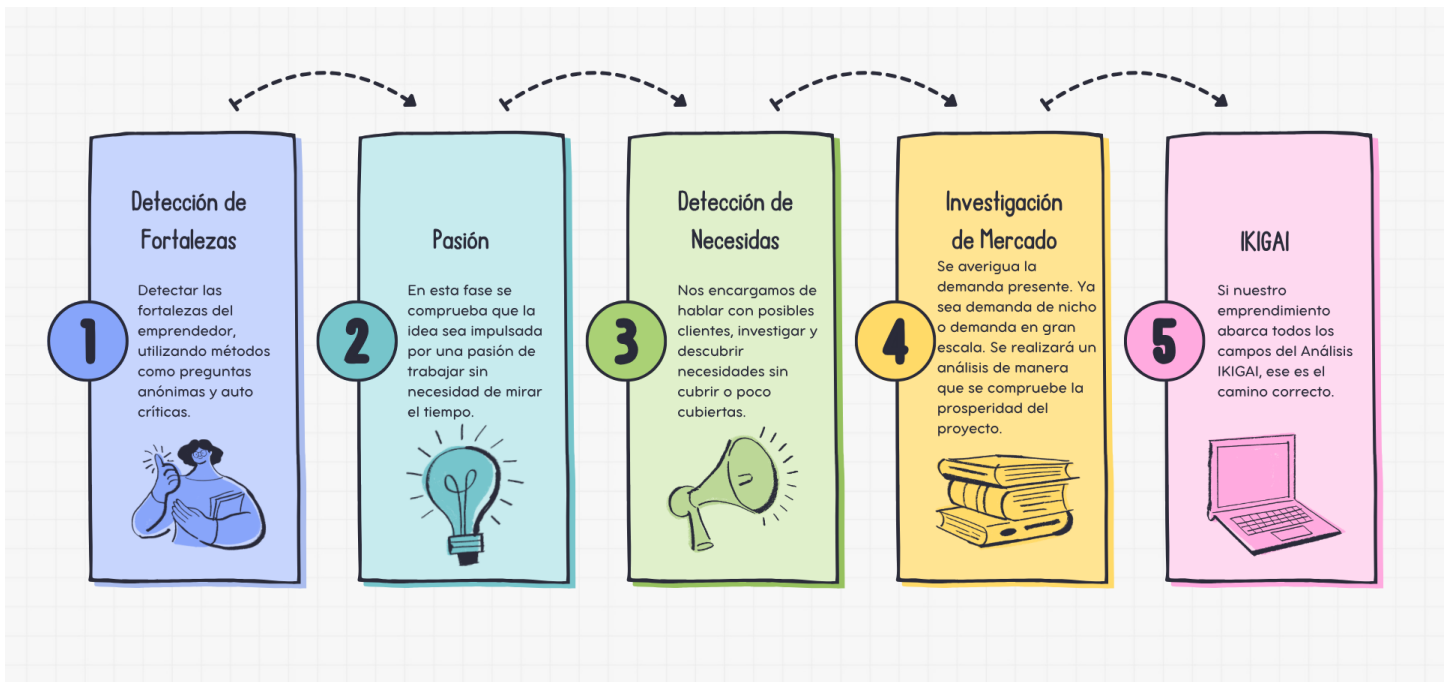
Detección de Fortalezas

1

Detectar las fortalezas del emprendedor, utilizando métodos como preguntas anónimas y auto críticas.

Pasión

2

En esta fase se comprueba que la idea sea impulsada por una pasión de trabajar sin necesidad de mirar el tiempo.

Detección de Necesidas

3

Nos encargamos de hablar con posibles clientes, investigar y descubrir necesidades sin cubrir o poco cubiertas.

Investigación de Mercado

4

Se averigua la demanda presente. Ya sea demanda de nicho o demanda en gran escala. Se realizará un análisis de manera que se compruebe la prosperidad del proyecto.

IKIGAI

5

Si nuestro emprendimiento abarca todos los campos del Análisis IKIGAI, ese es el camino correcto.